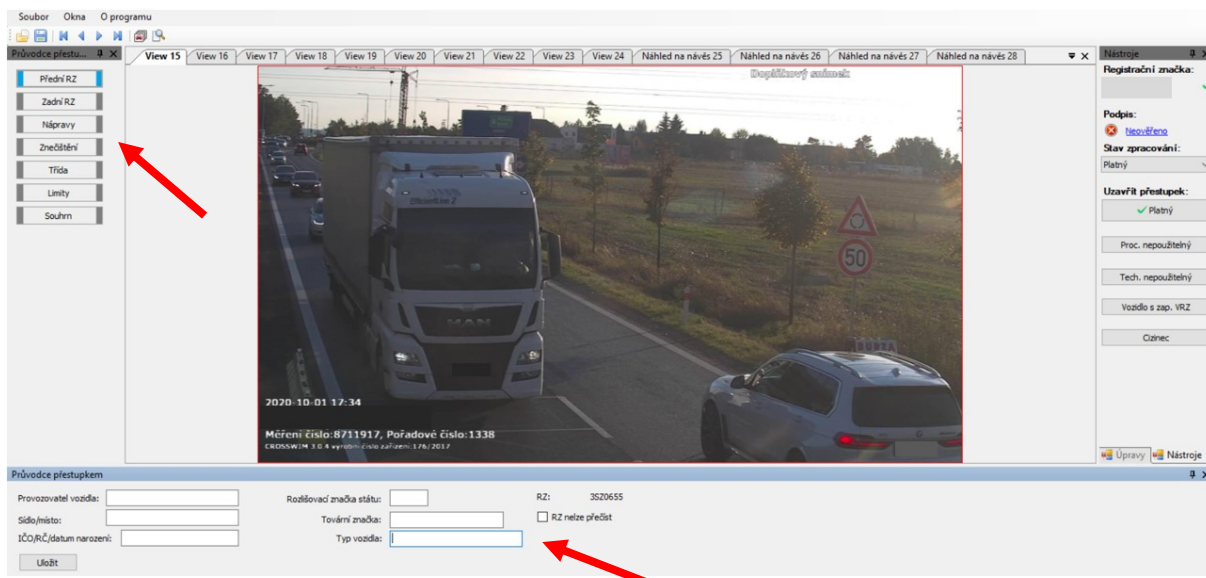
Soubor Okna O programu

Průvodce přestu... ⊓ ✕

Přední RZ
Zadní RZ
Nápravy
Znečištění
Třída
Limity
Souhrn

View 15 | View 16 | View 17 | View 18 | View 19 | View 20 | View 21 | View 22 | View 23 | View 24 | Náhled na návěs 25 | Náhled na návěs 26 | Náhled na návěs 27 | Náhled na návěs 28

Doplňkový snímek

MAN

2020-10-01 17:34

Měření číslo:8711917, Pořadové číslo:1338
CROSSWIM 3.0.4 výrobní číslo zařízení 176/2017

Nástroje

Registrační značka:

Podpis:
Neověřeno
Stav zpracování:
Platný
Uzavřít přestupek:
Platný
Proc. nepoužitelný
Tech. nepoužitelný
Vozidlo s zap. VRZ
Cizinec

Úpravy | Nástroje

Průvodce přestupkem

Provozovatel vozidla:
Sídlo/místo:
IČO/RČ/datum narození:
Uložit

Rozlišovací značka státu:
Tovární značka:
Typ vozidla:

RZ: 3SZ0655
RZ nelze přečíst